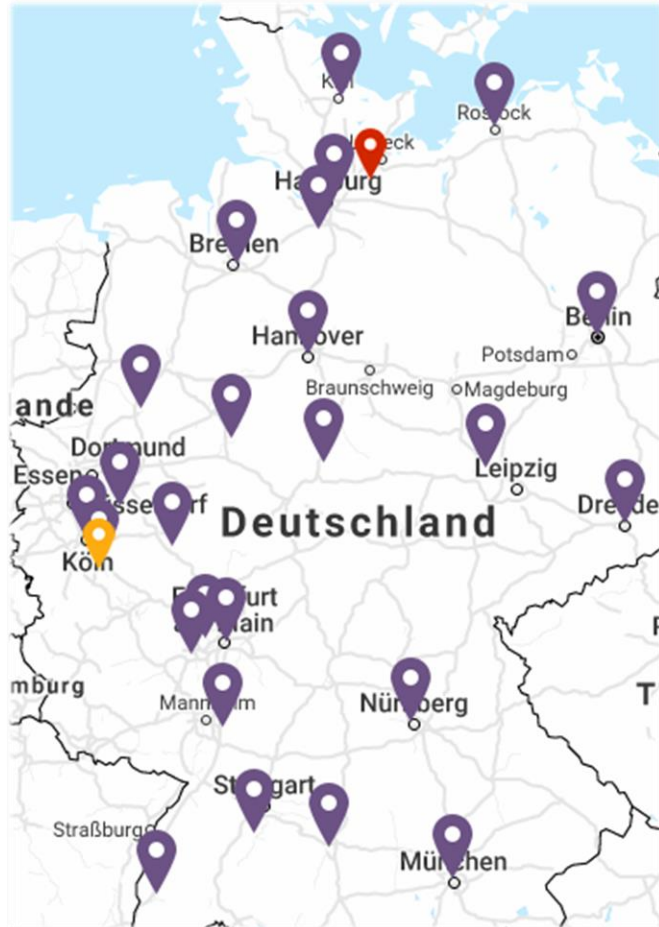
Kiel
Rostock
Lübeck
Hamburg
Bremen
Berlin
Hannover
Potsdam
Braunschweig
Magdeburg
ande
Dortmund
Leipzig
Essen
Düsseldorf
Deutschland
Dresden
Köln
Frankfurt am Main
mburg
Mannheim
Nürnberg
Stuttgart
Straßburg
München